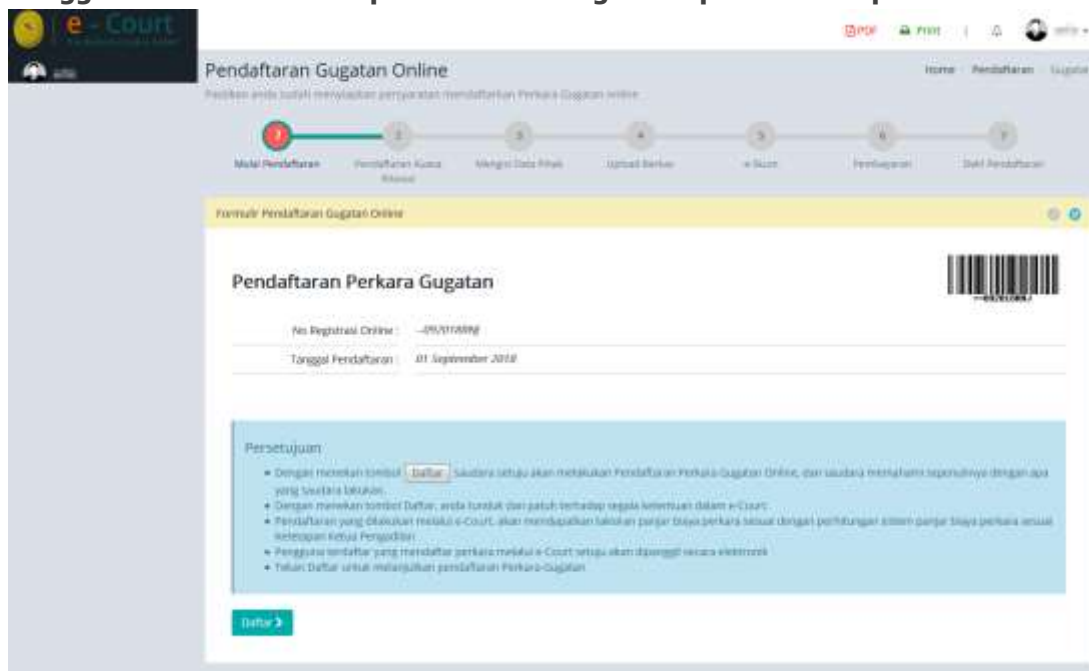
e - Court

PDF Print

Pendaftaran Gugatan Online

Pastikan anda sudah menyiapkan persyaratan mendaftarkan Perkara Gugatan online

Home Pendaftaran Gugatan

1 Mulai Pendaftaran
2 Pendaftaran Kuasa Hukum
3 Mengisi Data Pihak
4 Upload Berkas
5 e-Skum
6 Pembayaran
7 Bukti Pendaftaran

Formulir Pendaftaran Gugatan Online

Pendaftaran Perkara Gugatan

No Registrasi Online : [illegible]

Tanggal Pendaftaran : 01 September 2018

Persetujuan

• Dengan menekan tombol Daftar Saudara setuju akan melakukan Pendaftaran Perkara Gugatan Online, dan saudara memahami sepenuhnya dengan apa yang Saudara lakukan.
• Dengan menekan tombol Daftar, anda tunduk dan patuh terhadap segala ketentuan dalam e-Court.
• Pendaftaran yang dilakukan melalui e-Court, akan mendapatkan taksiran panjar biaya perkara sesuai dengan perhitungan sistem panjar biaya perkara sesuai ketetapan Ketua Pengadilan
• Pengguna terdaftar yang mendaftar perkara melalui e-Court setuju akan dipanggil secara elektronik
• Tekan Daftar untuk melanjutkan pendaftaran Perkara Gugatan

Daftar